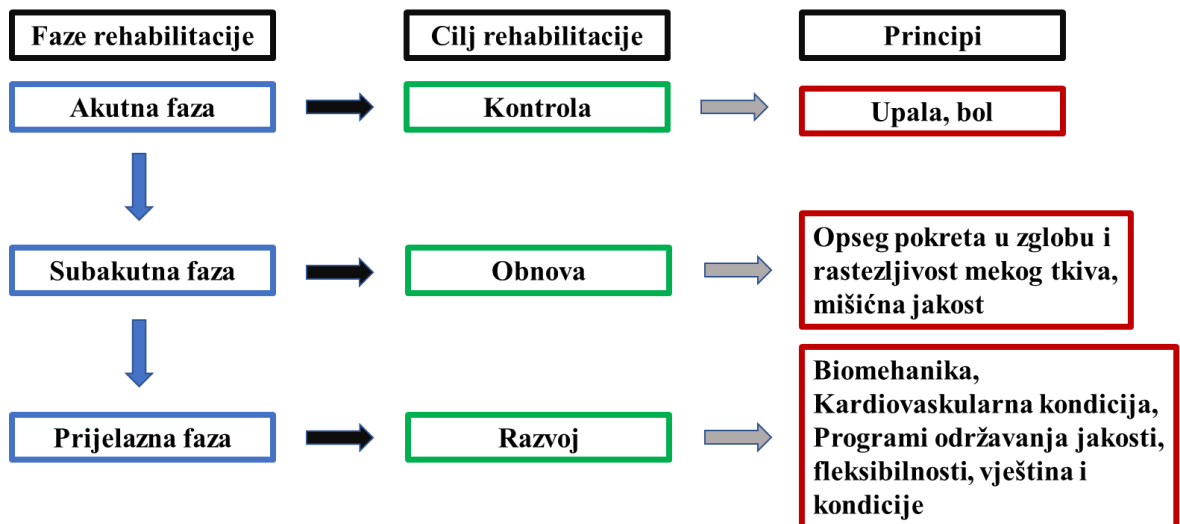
Faze rehabilitacije

Cilj rehabilitacije

Principi

Akutna faza

Kontrola

Upala, bol

Subakutna faza

Obnova

Opseg pokreta u zglobu i rastezljivost mekog tkiva, mišićna jakost

Prijelazna faza

Razvoj

Biomehanika, Kardiovaskularna kondicija, Programi održavanja jakosti, fleksibilnosti, vještina i kondicije